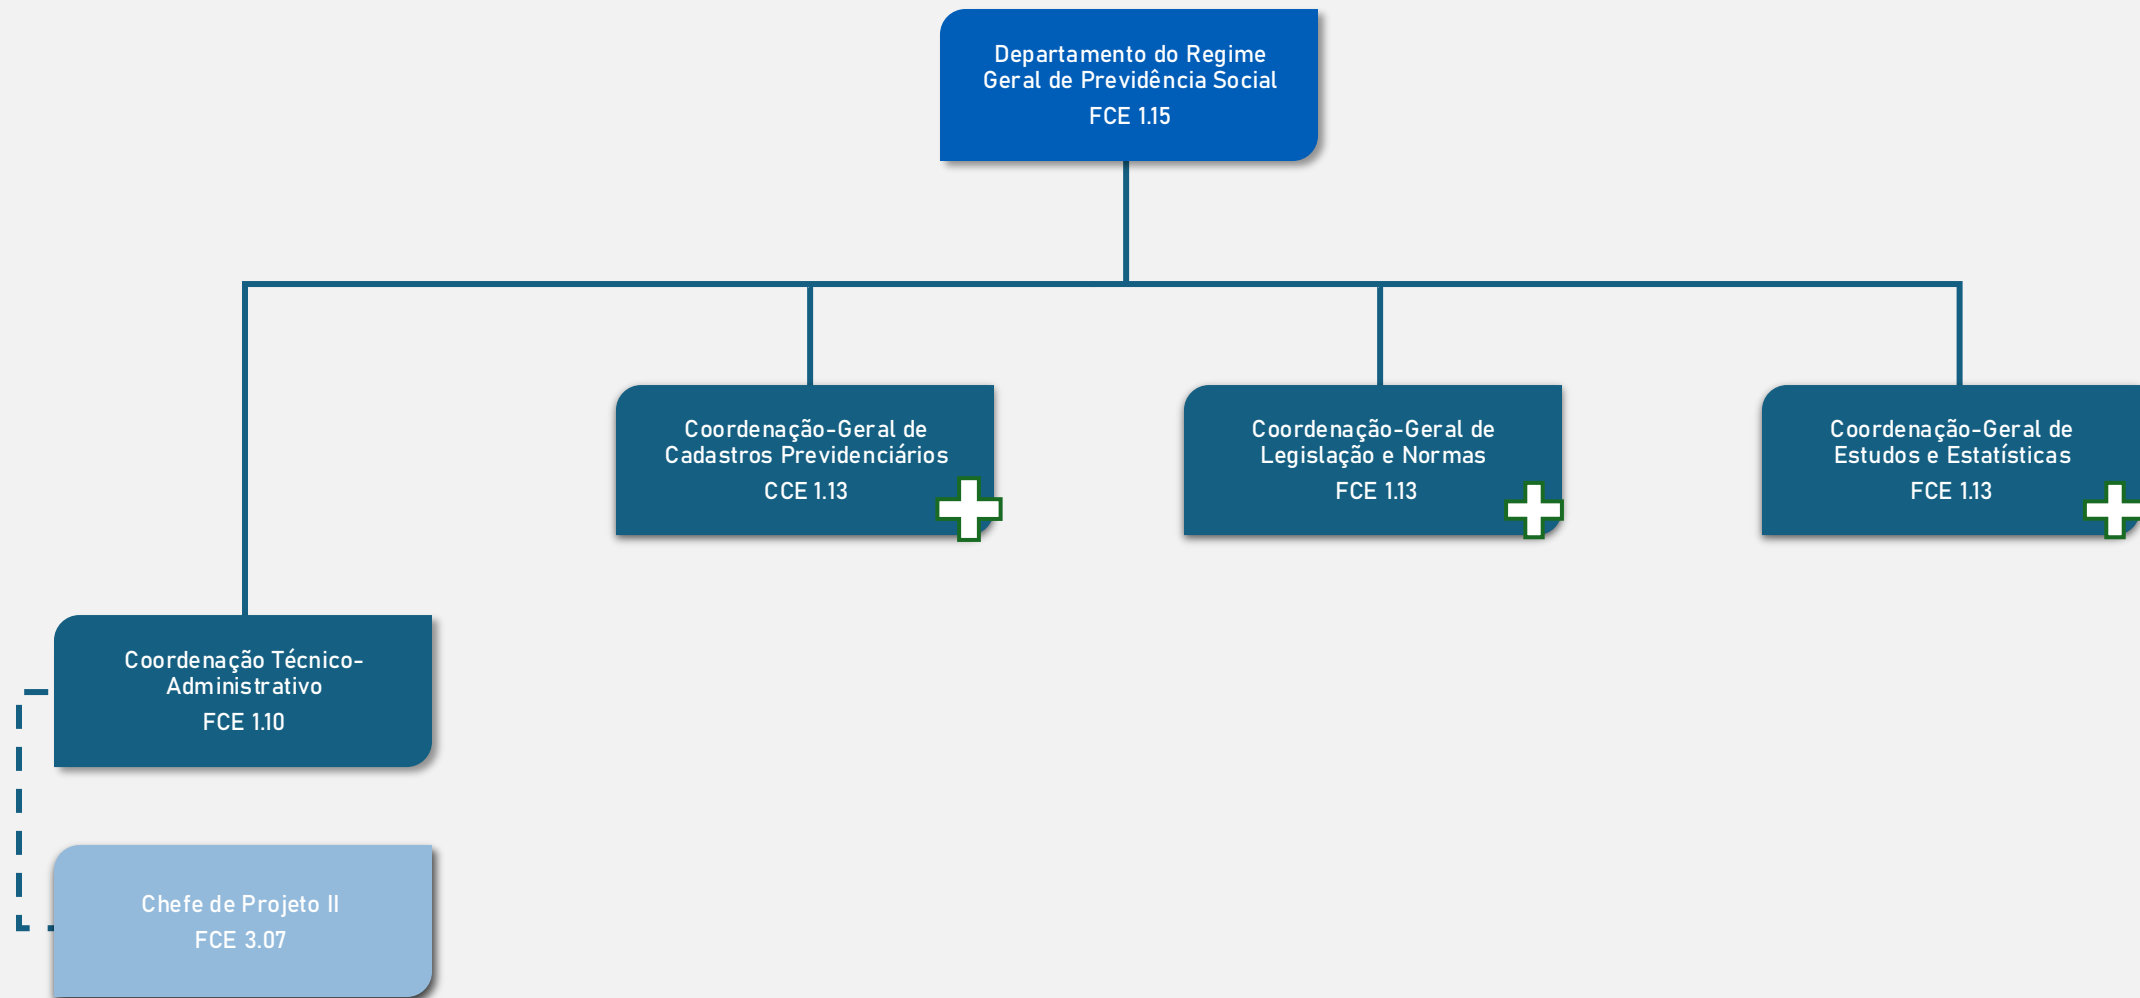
Departamento do Regime Geral de Previdência Social
FCE 1.15

Coordenação-Geral de Cadastros Previdenciários
CCE 1.13

Coordenação-Geral de Legislação e Normas
FCE 1.13

Coordenação-Geral de Estudos e Estatísticas
FCE 1.13

Coordenação Técnico-Administrativo
FCE 1.10

Chefe de Projeto II
FCE 3.07